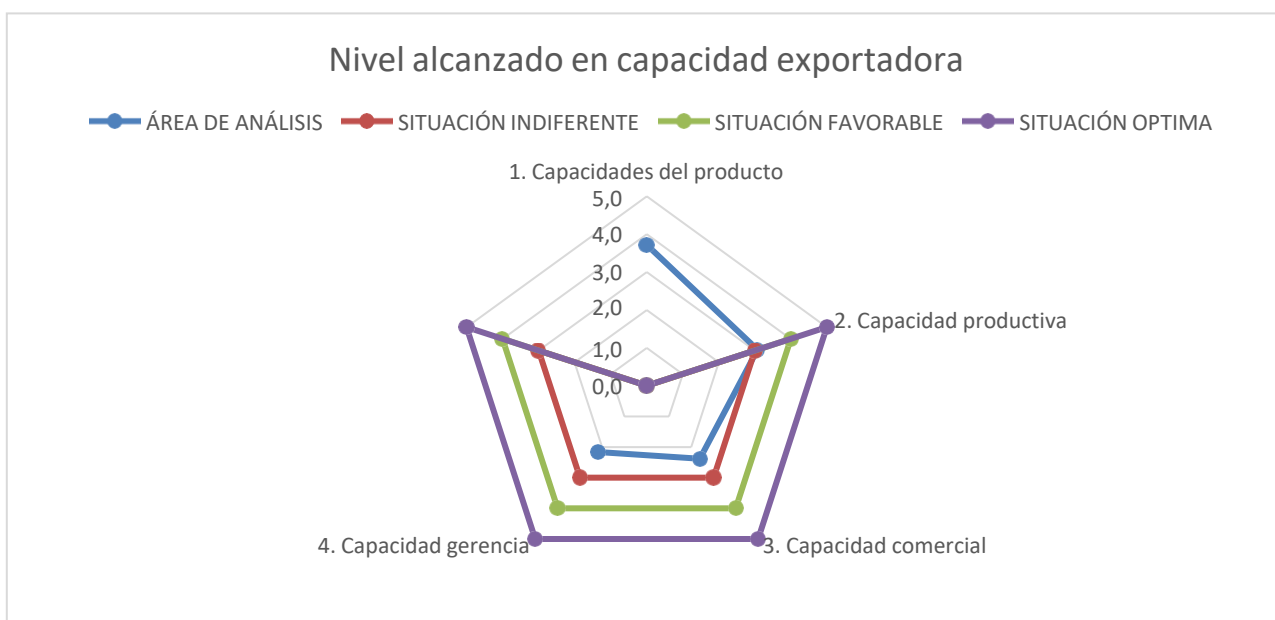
Nivel alcanzado en capacidad exportadora

ÁREA DE ANÁLISIS   SITUACIÓN INDIFERENTE   SITUACIÓN FAVORABLE   SITUACIÓN OPTIMA

1. Capacidades del producto
5,0
4,0
3,0
2,0
1,0
0,0
2. Capacidad productiva
3. Capacidad comercial
4. Capacidad gerencia